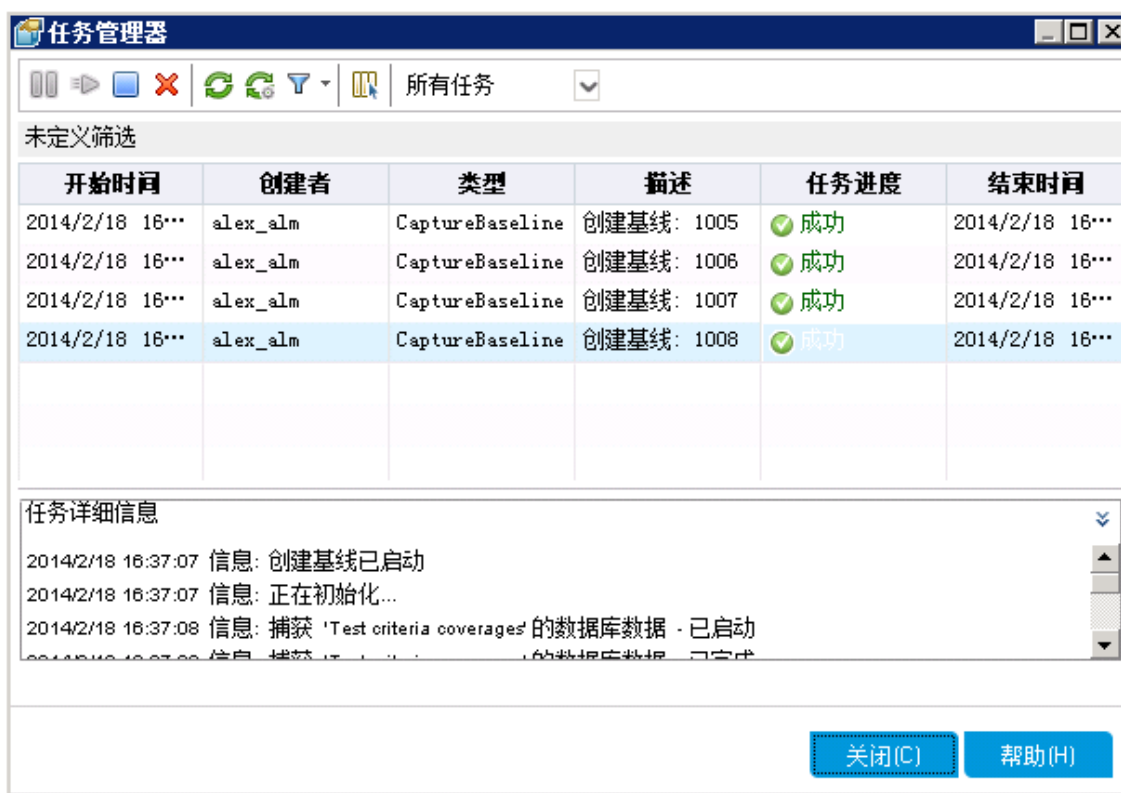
任务管理器

所有任务

未定义筛选

| 开始时间 | 创建者 | 类型 | 描述 | 任务进度 | 结束时间 |
|---|---|---|---|---|---|
| 2014/2/18 16… | alex_alm | CaptureBaseline | 创建基线: 1005 | 成功 | 2014/2/18 16… |
| 2014/2/18 16… | alex_alm | CaptureBaseline | 创建基线: 1006 | 成功 | 2014/2/18 16… |
| 2014/2/18 16… | alex_alm | CaptureBaseline | 创建基线: 1007 | 成功 | 2014/2/18 16… |
| 2014/2/18 16… | alex_alm | CaptureBaseline | 创建基线: 1008 | 成功 | 2014/2/18 16… |

任务详细信息

2014/2/18 16:37:07 信息: 创建基线已启动
2014/2/18 16:37:07 信息: 正在初始化...
2014/2/18 16:37:08 信息: 捕获 'Test criteria coverages' 的数据库数据 - 已启动
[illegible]

关闭(C) 帮助(H)